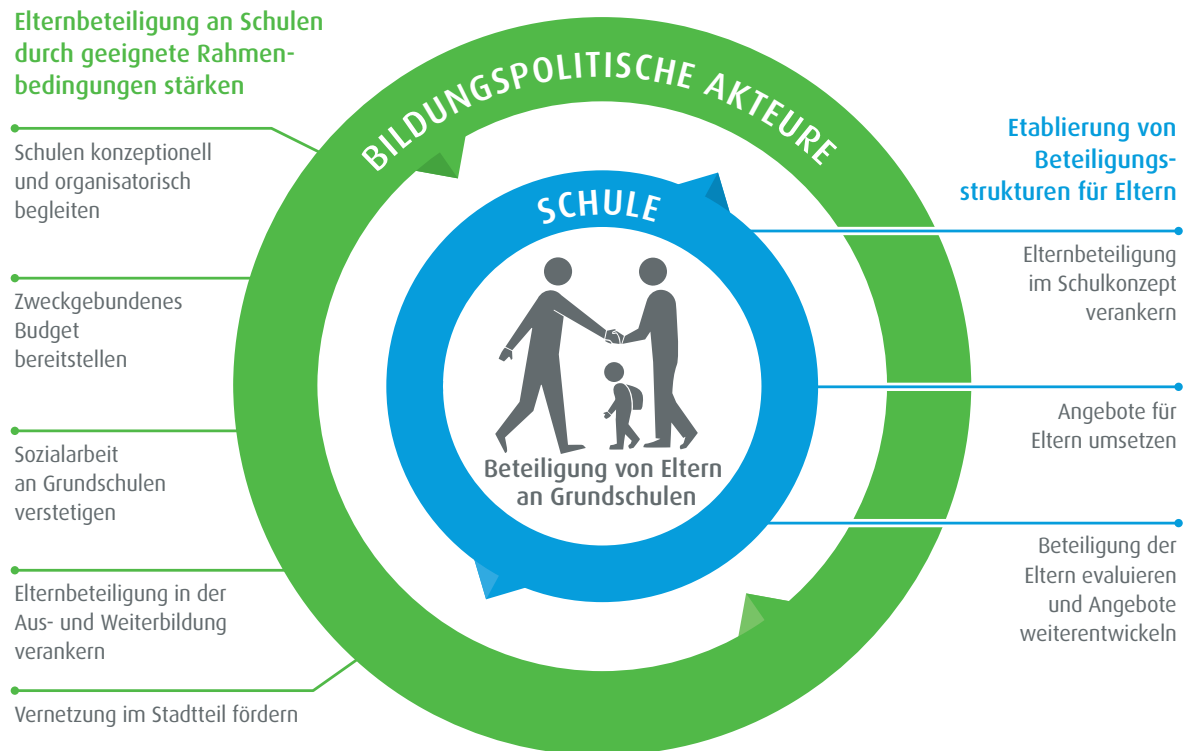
Elternbeteiligung an Schulen durch geeignete Rahmenbedingungen stärken

Schulen konzeptionell und organisatorisch begleiten

Zweckgebundenes Budget bereitstellen

Sozialarbeit an Grundschulen verstetigen

Elternbeteiligung in der Aus- und Weiterbildung verankern

Vernetzung im Stadtteil fördern

BILDUNGSPOLITISCHE AKTEURE

SCHULE

Beteiligung von Eltern an Grundschulen

Etablierung von Beteiligungsstrukturen für Eltern

Elternbeteiligung im Schulkonzept verankern

Angebote für Eltern umsetzen

Beteiligung der Eltern evaluieren und Angebote weiterentwickeln